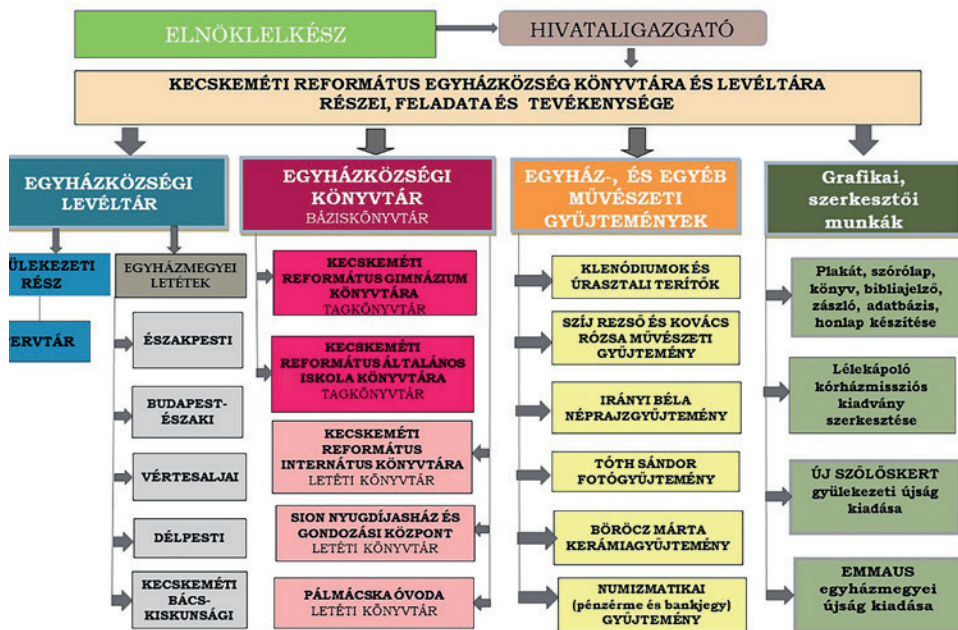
ELNÖKLELKÉSZ

HIVATALIGAZGATÓ

KECSKEMÉTI REFORMÁTUS EGYHÁZKÖZSÉG KÖNYVTÁRA ÉS LEVÉLTÁRA RÉSZEI, FELADATA ÉS TEVÉKENYSÉGE

EGYHÁZKÖZSÉGI LEVÉLTÁR

ÜLEKEZETI RÉSZ

TERVTÁR

EGYHÁZMEGYEI LETÉTEK

ÉSZAKPESTI

BUDAPEST-ÉSZAKI

VÉRTESALJAI

DÉLPESTI

KECSKEMÉTI BÁCS-KISKUNSÁGI

EGYHÁZKÖZSÉGI KÖNYVTÁR
BÁZISKÖNYVTÁR

KECSKEMÉTI REFORMÁTUS GIMNÁZIUM KÖNYVTÁRA
TAGKÖNYVTÁR

KECSKEMÉTI REFORMÁTUS ÁLTALÁNOS ISKOLA KÖNYVTÁRA
TAGKÖNYVTÁR

KECSKEMÉTI REFORMÁTUS INTERNÁTUS KÖNYVTÁRA
LETÉTI KÖNYVTÁR

SION NYUGDÍJASHÁZ ÉS GONDOZÁSI KÖZPONT
LETÉTI KÖNYVTÁR

PÁLMÁCSKA ÓVODA
LETÉTI KÖNYVTÁR

EGYHÁZ-, ÉS EGYÉB MŰVÉSZETI GYŰJTEMÉNYEK

KLENÓDIUMOK ÉS ÚRASZTALI TERÍTŐK

SZÍJ REZSŐ ÉS KOVÁCS RÓZSA MŰVÉSZETI GYŰJTEMÉNY

IRÁNYI BÉLA NÉPRAJZGYŰJTEMÉNY

TÓTH SÁNDOR FOTÓGYŰJTEMÉNY

BÖRÖCZ MÁRTA KERÁMIAGYŰJTEMÉNY

NUMIZMATIKAI (pénzérme és bankjegy) GYŰJTEMÉNY

Grafikai, szerkesztői munkák

Plakát, szórólap, könyv, bibliajelző, zászló, adatbázis, honlap készítése

Lélekápoló kórházmissziós kiadvány szerkesztése

ÚJ SZŐLŐSKERT gyülekezeti újság kiadása

EMMAUS egyházmegyei újság kiadása